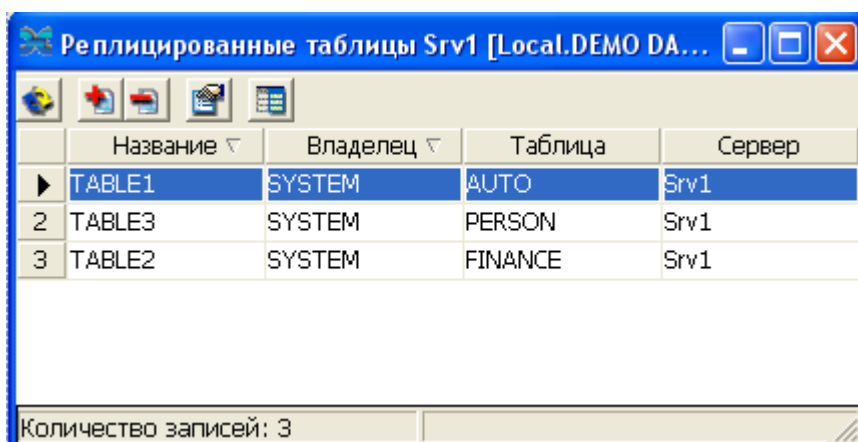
Реплицированные таблицы Srv1 [Local.DEMO DA...

|  | Название ▽ | Владелец ▽ | Таблица | Сервер |
|---|---|---|---|---|
| ▶ | TABLE1 | SYSTEM | AUTO | Srv1 |
| 2 | TABLE3 | SYSTEM | PERSON | Srv1 |
| 3 | TABLE2 | SYSTEM | FINANCE | Srv1 |

Количество записей: 3